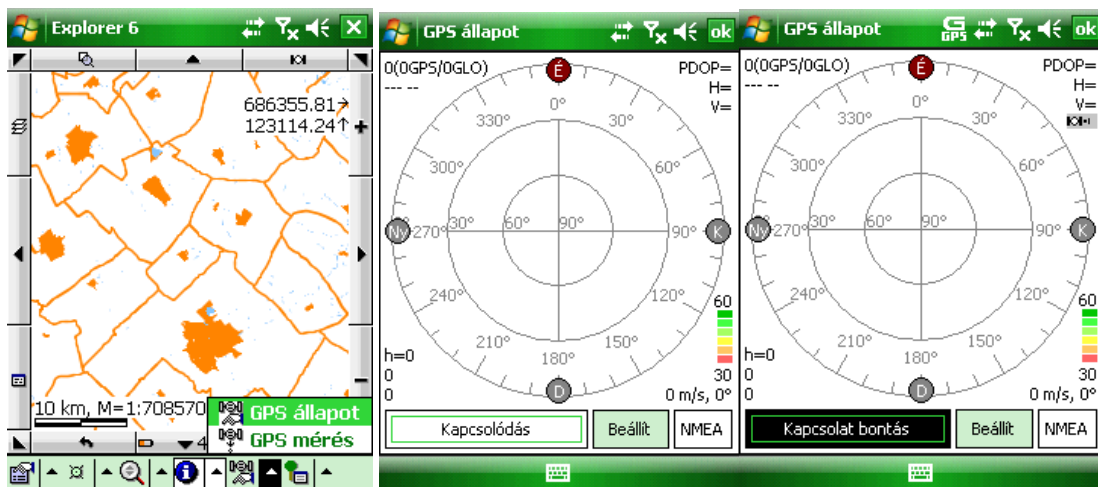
Explorer 6

686355.81→
123114.24↑

10 km, M=1:708570

GPS állapot
GPS mérés

4

GPS állapot ok

0(0GPS/0GLO)
--- --

PDOP=
H=
V=

É
0°
30°
60°
90°
K
120°
150°
180°
D
210°
240°
270°
Ny
300°
330°
30°
60°
90°

60
30

h=0
0
0

0 m/s, 0°

Kapcsolódás
Beállít
NMEA

GPS állapot ok

0(0GPS/0GLO)
--- --

PDOP=
H=
V=

É
0°
30°
60°
90°
K
120°
150°
180°
D
210°
240°
270°
Ny
300°
330°
30°
60°
90°

60
30

h=0
0
0

0 m/s, 0°

Kapcsolat bontás
Beállít
NMEA